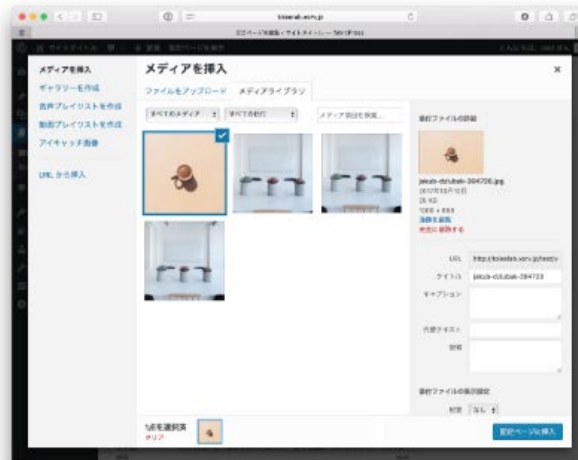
tokeslab.xsrv.jp

固定ページを編集 ‹ サイトタイトル — WordPress

メディアを挿入

ギャラリーを作成

音声プレイリストを作成

動画プレイリストを作成

アイキャッチ画像

URL から挿入

メディアを挿入

ファイルをアップロード

メディアライブラリ

すべてのメディア

すべての日付

メディア項目を検索...

添付ファイルの詳細

jakub-dziubak-364726.jpg

2017年10月16日

26 KB

1000 × 666

画像を編集

完全に削除する

URL http://tokeslab.xsrv.jp/test/v

タイトル jakub-dziubak-364726

キャプション

代替テキスト

説明

添付ファイルの表示設定

配置 なし

1点を選択済

クリア

固定ページに挿入